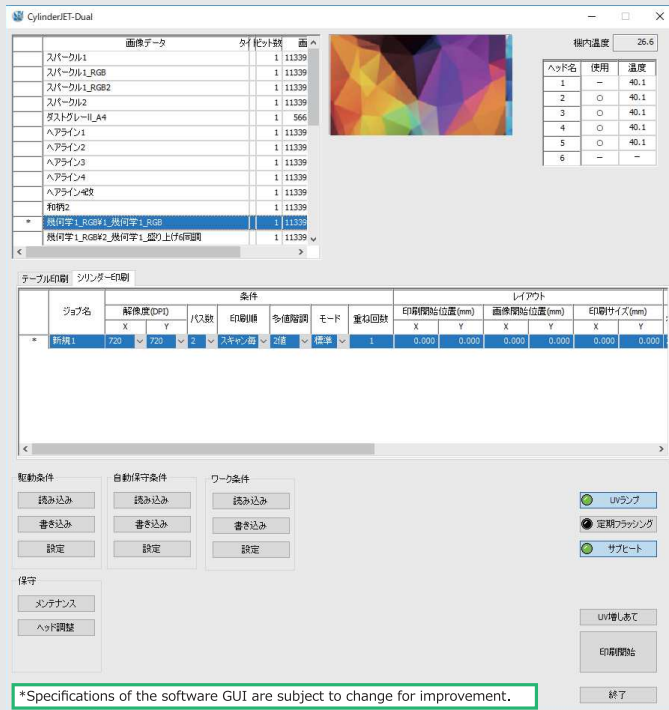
CylinderJET-Dual

| | 画像データ | タイ | ビット数 | 画 |
|---|---|---|---|---|
| | スパークル1 | | 1 | 11339 |
| | スパークル1_RGB | | 1 | 11339 |
| | スパークル1_RGB2 | | 1 | 11339 |
| | スパークル2 | | 1 | 11339 |
| | ダストグレーII_A4 | | 1 | 566 |
| | ヘアライン1 | | 1 | 11339 |
| | ヘアライン2 | | 1 | 11339 |
| | ヘアライン3 | | 1 | 11339 |
| | ヘアライン4 | | 1 | 11339 |
| | ヘアライン4改 | | 1 | 11339 |
| | 和柄2 | | 1 | 11339 |
| * | 幾何学1_RGB¥1_幾何学1_RGB | | 1 | 11339 |
| | 幾何学1_RGB¥2_幾何学1_盛り上げ6回調 | | 1 | 11339 |

機内温度 26.6

| ヘッド名 | 使用 | 温度 |
|---|---|---|
| 1 | − | 40.1 |
| 2 | ○ | 40.1 |
| 3 | ○ | 40.1 |
| 4 | ○ | 40.1 |
| 5 | ○ | 40.1 |
| 6 | − | − |

テーブル印刷 シリンダー印刷

| | ジョブ名 | 条件 解像度(DPI) X | Y | パス数 | 印刷順 | 多値階調 | モード | 重ね回数 | レイアウト 印刷開始位置(mm) X | Y | 画像開始位置(mm) X | Y | 印刷サイズ(mm) X | Y |
|---|---|---|---|---|---|---|---|---|---|---|---|---|---|---|
| * | 新規1 | 720 | 720 | 2 | スキャン画 | 2値 | 標準 | 1 | 0.000 | 0.000 | 0.000 | 0.000 | 0.000 | 0.000 |

駆動条件
読み込み
書き込み
設定

自動保守条件
読み込み
書き込み
設定

ワーク条件
読み込み
書き込み
設定

UVランプ
定期フラッシング
サブヒート

保守
メンテナンス
ヘッド調整

UV増しあて
印刷開始
終了

*Specifications of the software GUI are subject to change for improvement.